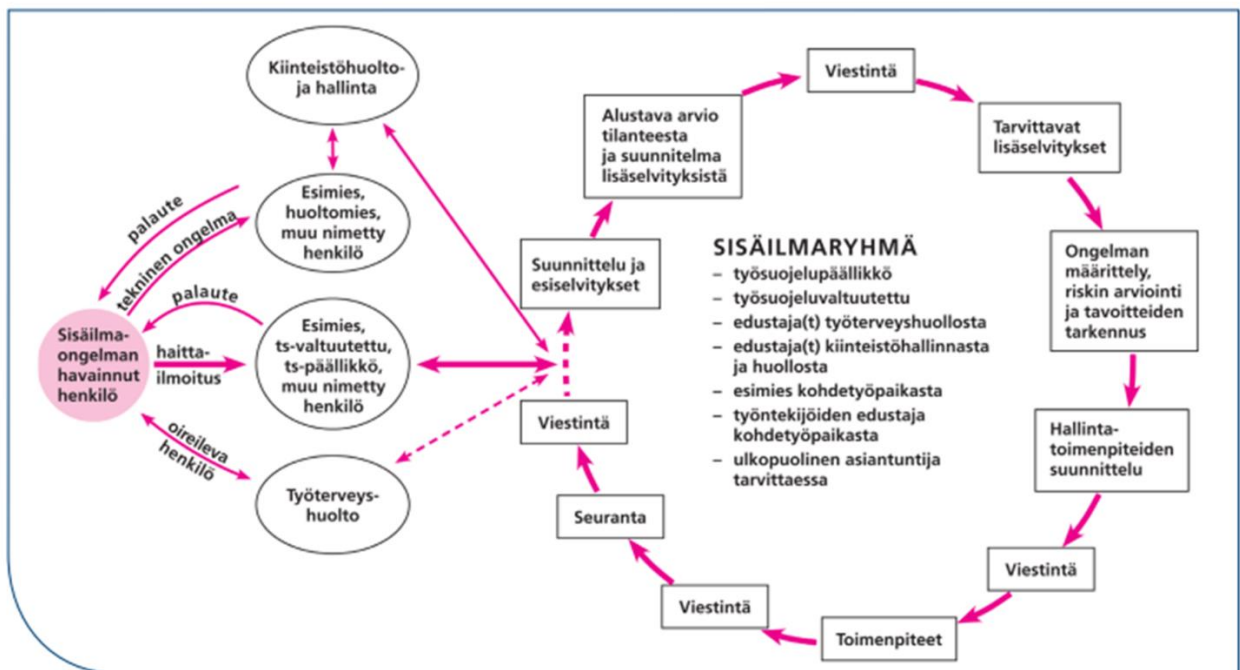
Kiinteistöhuolto- ja hallinta

Esimies, huoltomies, muu nimetty henkilö

palaute

tekninen ongelma

palaute

Sisäilmaongelman havainnut henkilö

haittailmoitus

Esimies, ts-valtuutettu, ts-päällikkö, muu nimetty henkilö

oireileva henkilö

Työterveyshuolto

Suunnittelu ja esiselvitykset

Alustava arvio tilanteesta ja suunnitelma lisäselvityksistä

Viestintä

Tarvittavat lisäselvitykset

Ongelman määrittely, riskin arviointi ja tavoitteiden tarkennus

Hallintatoimenpiteiden suunnittelu

Viestintä

Toimenpiteet

Viestintä

Seuranta

Viestintä

SISÄILMARYHMÄ
– työsuojelupäällikkö
– työsuojeluvaltuutettu
– edustaja(t) työterveyshuollosta
– edustaja(t) kiinteistöhallinnasta ja huollosta
– esimies kohdetyöpaikasta
– työntekijöiden edustaja kohdetyöpaikasta
– ulkopuolinen asiantuntija tarvittaessa